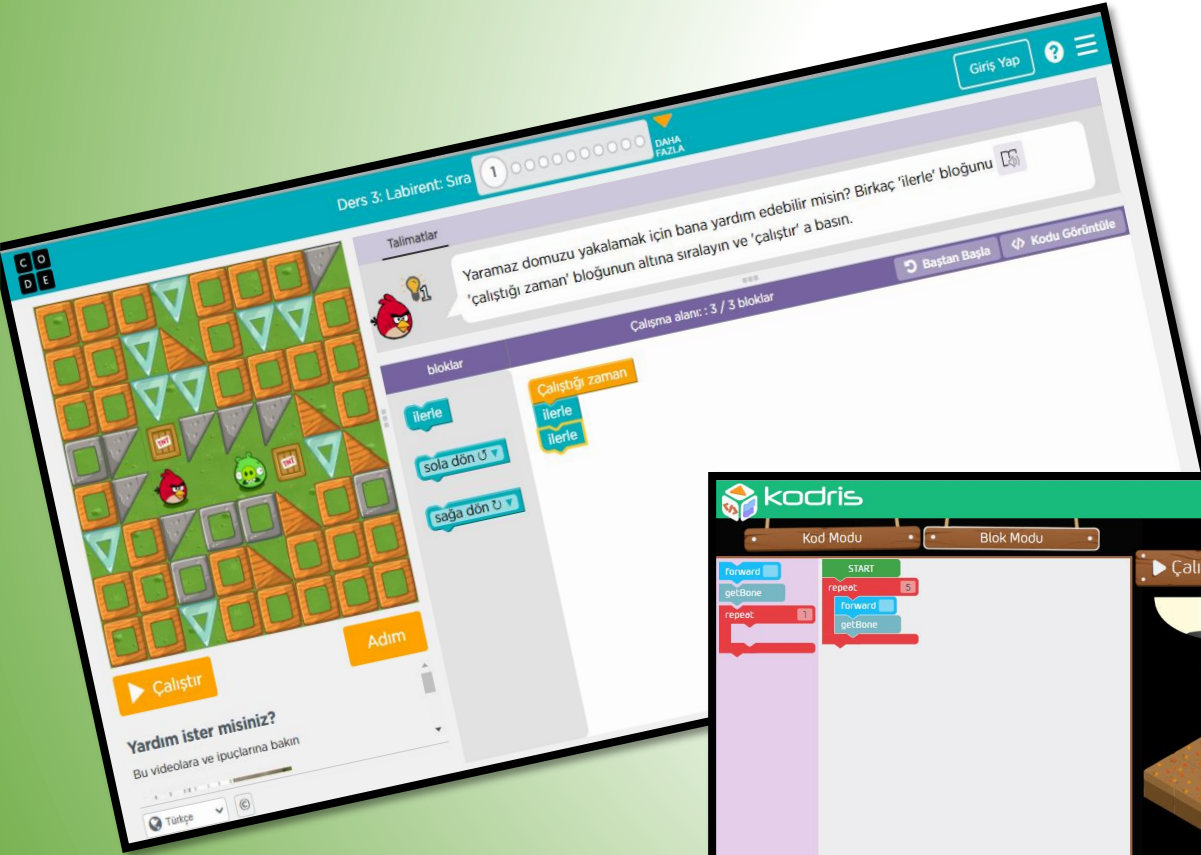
Giriş Yap

Ders 3: Labirent: Sıra 1

DAHA FAZLA

C O D E

Talimatlar

Yaramaz domuzu yakalamak için bana yardım edebilir misin? Birkaç 'ilerle' bloğunu 'çalıştığı zaman' bloğunun altına sıralayın ve 'çalıştır' a basın.

Baştan Başla

Kodu Görüntüle

Çalışma alanı: : 3 / 3 bloklar

bloklar

ilerle

sola dön ↺

sağa dön ↻

Çalıştığı zaman

ilerle

ilerle

TNT

TNT

Adım

Çalıştır

Yardım ister misiniz?

Bu videolara ve ipuçlarına bakın

Türkçe

©

kodris

Kod Modu

Blok Modu

forward

getBone

repeat 1

START

repeat 5

forward

getBone

Çalı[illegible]